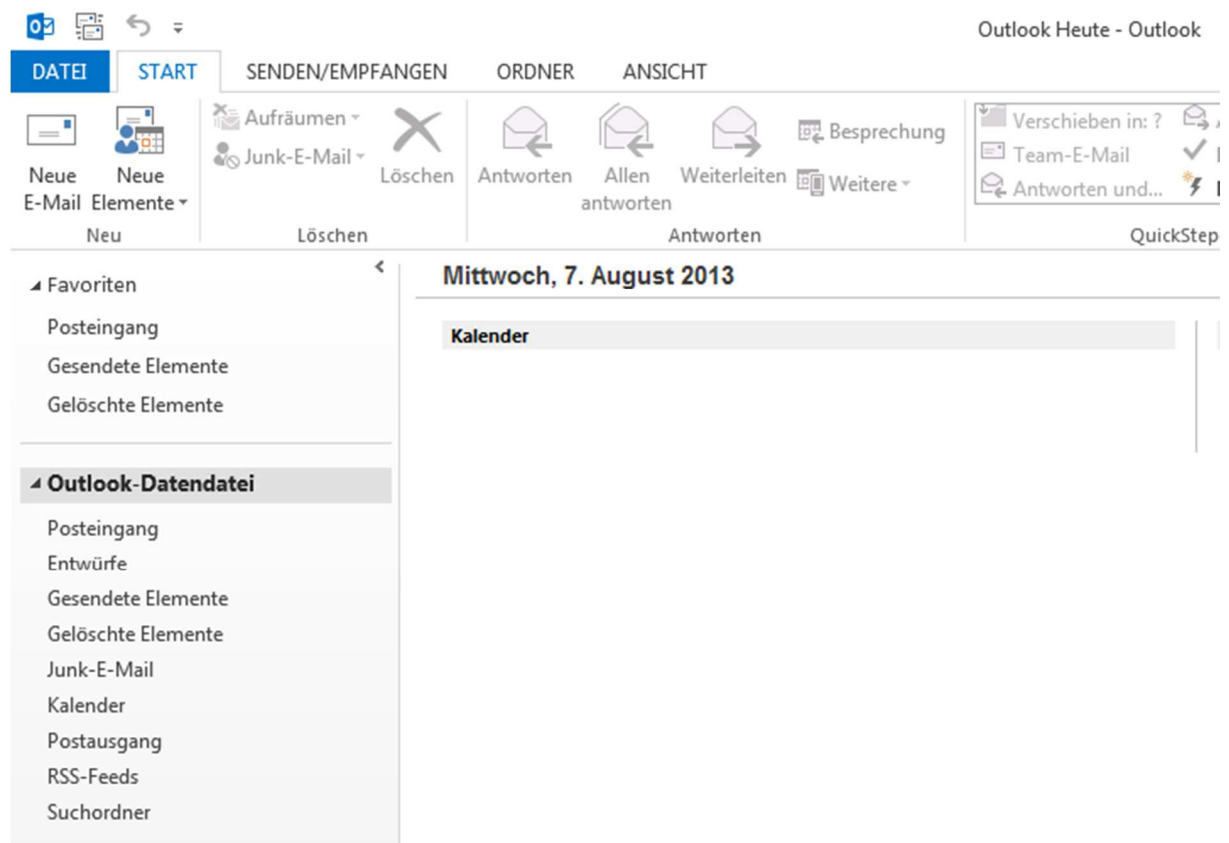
Outlook Heute - Outlook

DATEI START SENDEN/EMPFANGEN ORDNER ANSICHT

Neue E-Mail
Neue Elemente
Neu

Aufräumen
Junk-E-Mail
Löschen
Löschen

Antworten
Allen antworten
Weiterleiten
Besprechung
Weitere
Antworten

Verschieben in: ?
Team-E-Mail
Antworten und...
QuickStep

Favoriten
Posteingang
Gesendete Elemente
Gelöschte Elemente

Outlook-Datendatei
Posteingang
Entwürfe
Gesendete Elemente
Gelöschte Elemente
Junk-E-Mail
Kalender
Postausgang
RSS-Feeds
Suchordner

Mittwoch, 7. August 2013

Kalender